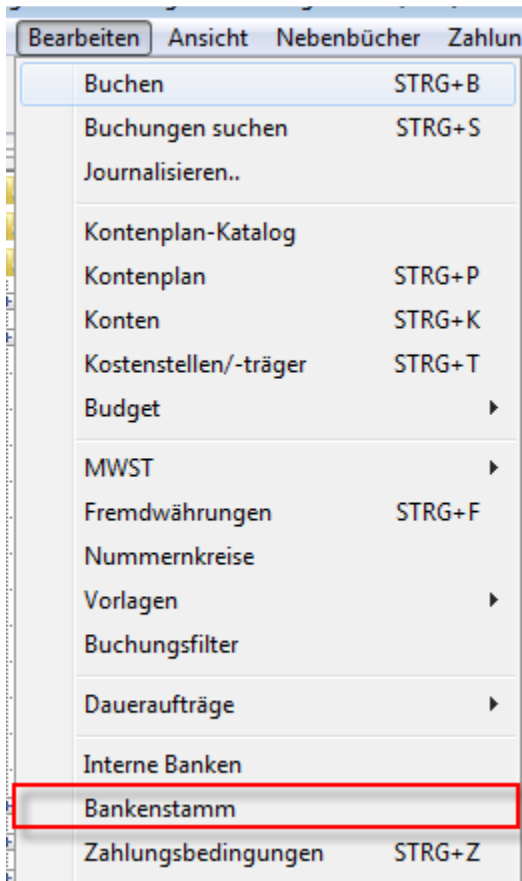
Bearbeiten Ansicht Nebenbücher Zahlun

Buchen STRG+B
Buchungen suchen STRG+S
Journalisieren..

Kontenplan-Katalog
Kontenplan STRG+P
Konten STRG+K
Kostenstellen/-träger STRG+T
Budget

MWST
Fremdwährungen STRG+F
Nummernkreise
Vorlagen
Buchungsfilter

Daueraufträge

Interne Banken
Bankenstamm
Zahlungsbedingungen STRG+Z